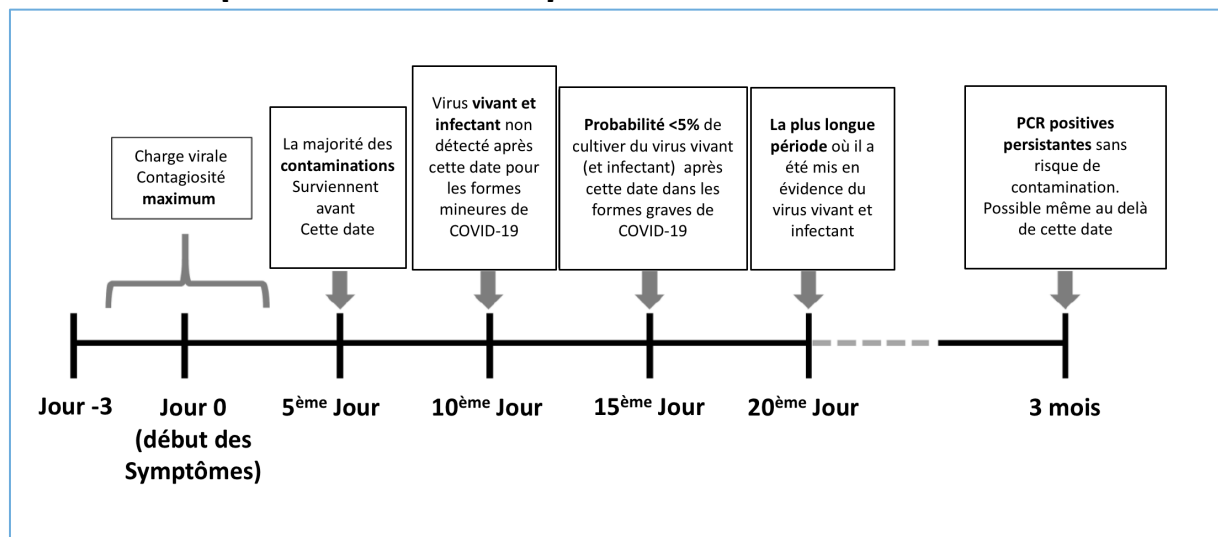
Charge virale
Contagiosité
maximum

La majorité des contaminations Surviennent avant Cette date

Virus vivant et infectant non détecté après cette date pour les formes mineures de COVID-19

Probabilité <5% de cultiver du virus vivant (et infectant) après cette date dans les formes graves de COVID-19

La plus longue période où il a été mis en évidence du virus vivant et infectant

PCR positives persistantes sans risque de contamination. Possible même au delà de cette date

Jour -3

Jour 0 (début des Symptômes)

5$^{ème}$ Jour

10$^{ème}$ Jour

15$^{ème}$ Jour

20$^{ème}$ Jour

3 mois